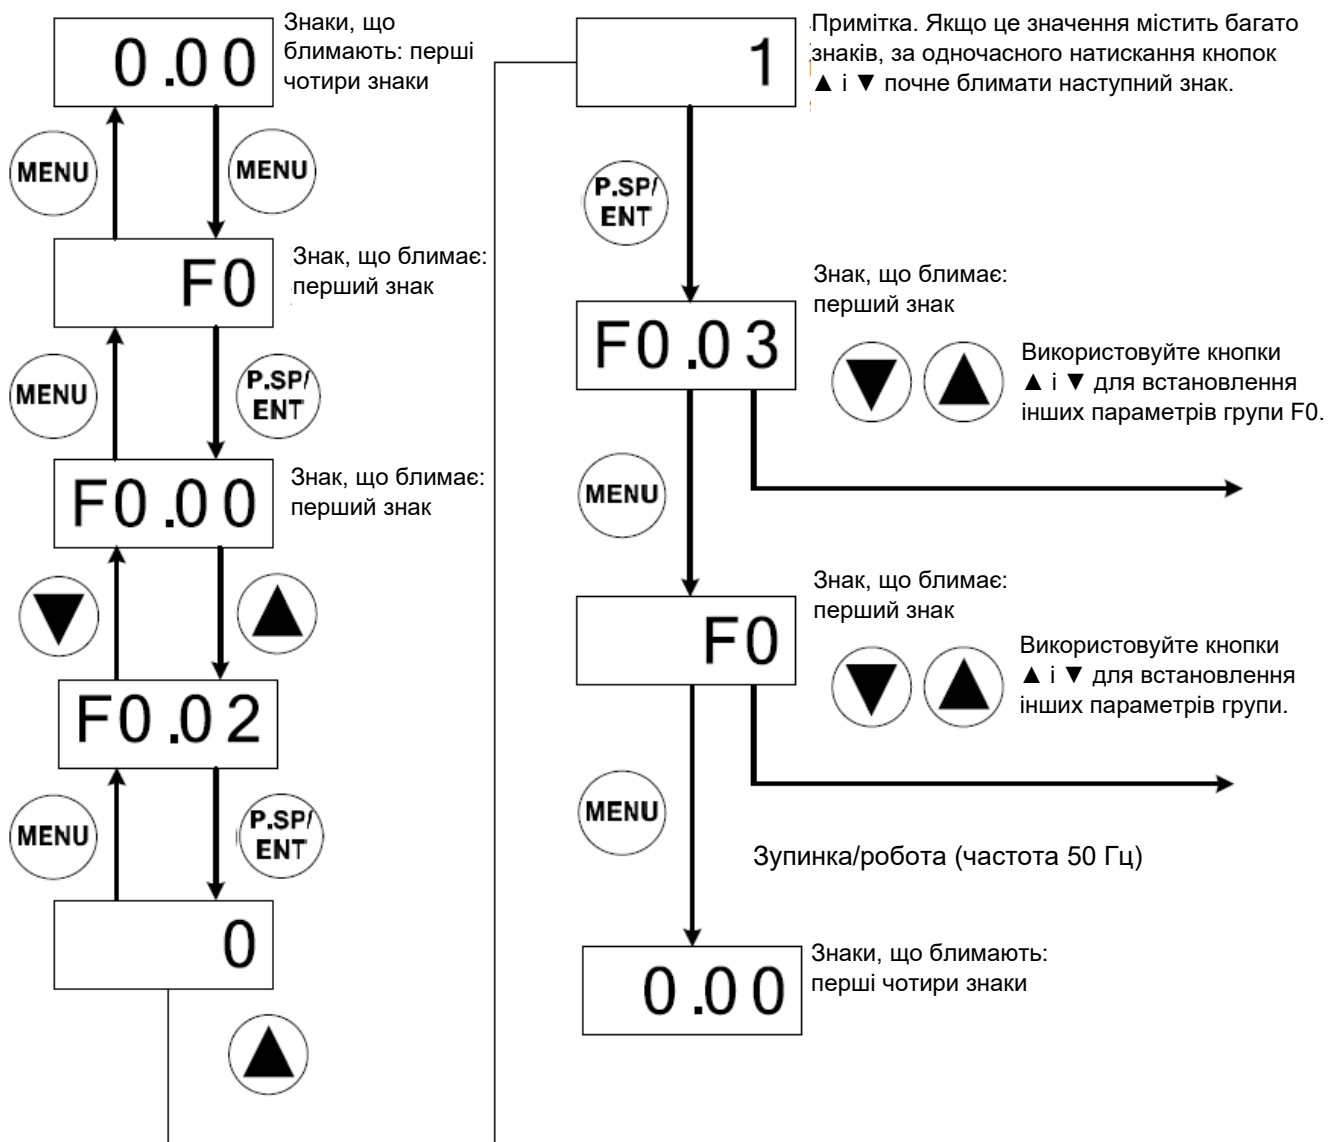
0.00

Знаки, що блимають: перші чотири знаки

MENU

MENU

F0

Знак, що блимає: перший знак

MENU

P.SP/ ENT

F0.00

Знак, що блимає: перший знак

F0.02

MENU

P.SP/ ENT

0

1

Примітка. Якщо це значення містить багато знаків, за одночасного натискання кнопок ▲ і ▼ почне блимати наступний знак.

P.SP/ ENT

Знак, що блимає: перший знак

F0.03

Використовуйте кнопки ▲ і ▼ для встановлення інших параметрів групи F0.

MENU

Знак, що блимає: перший знак

F0

Використовуйте кнопки ▲ і ▼ для встановлення інших параметрів групи.

MENU

Зупинка/робота (частота 50 Гц)

0.00

Знаки, що блимають: перші чотири знаки